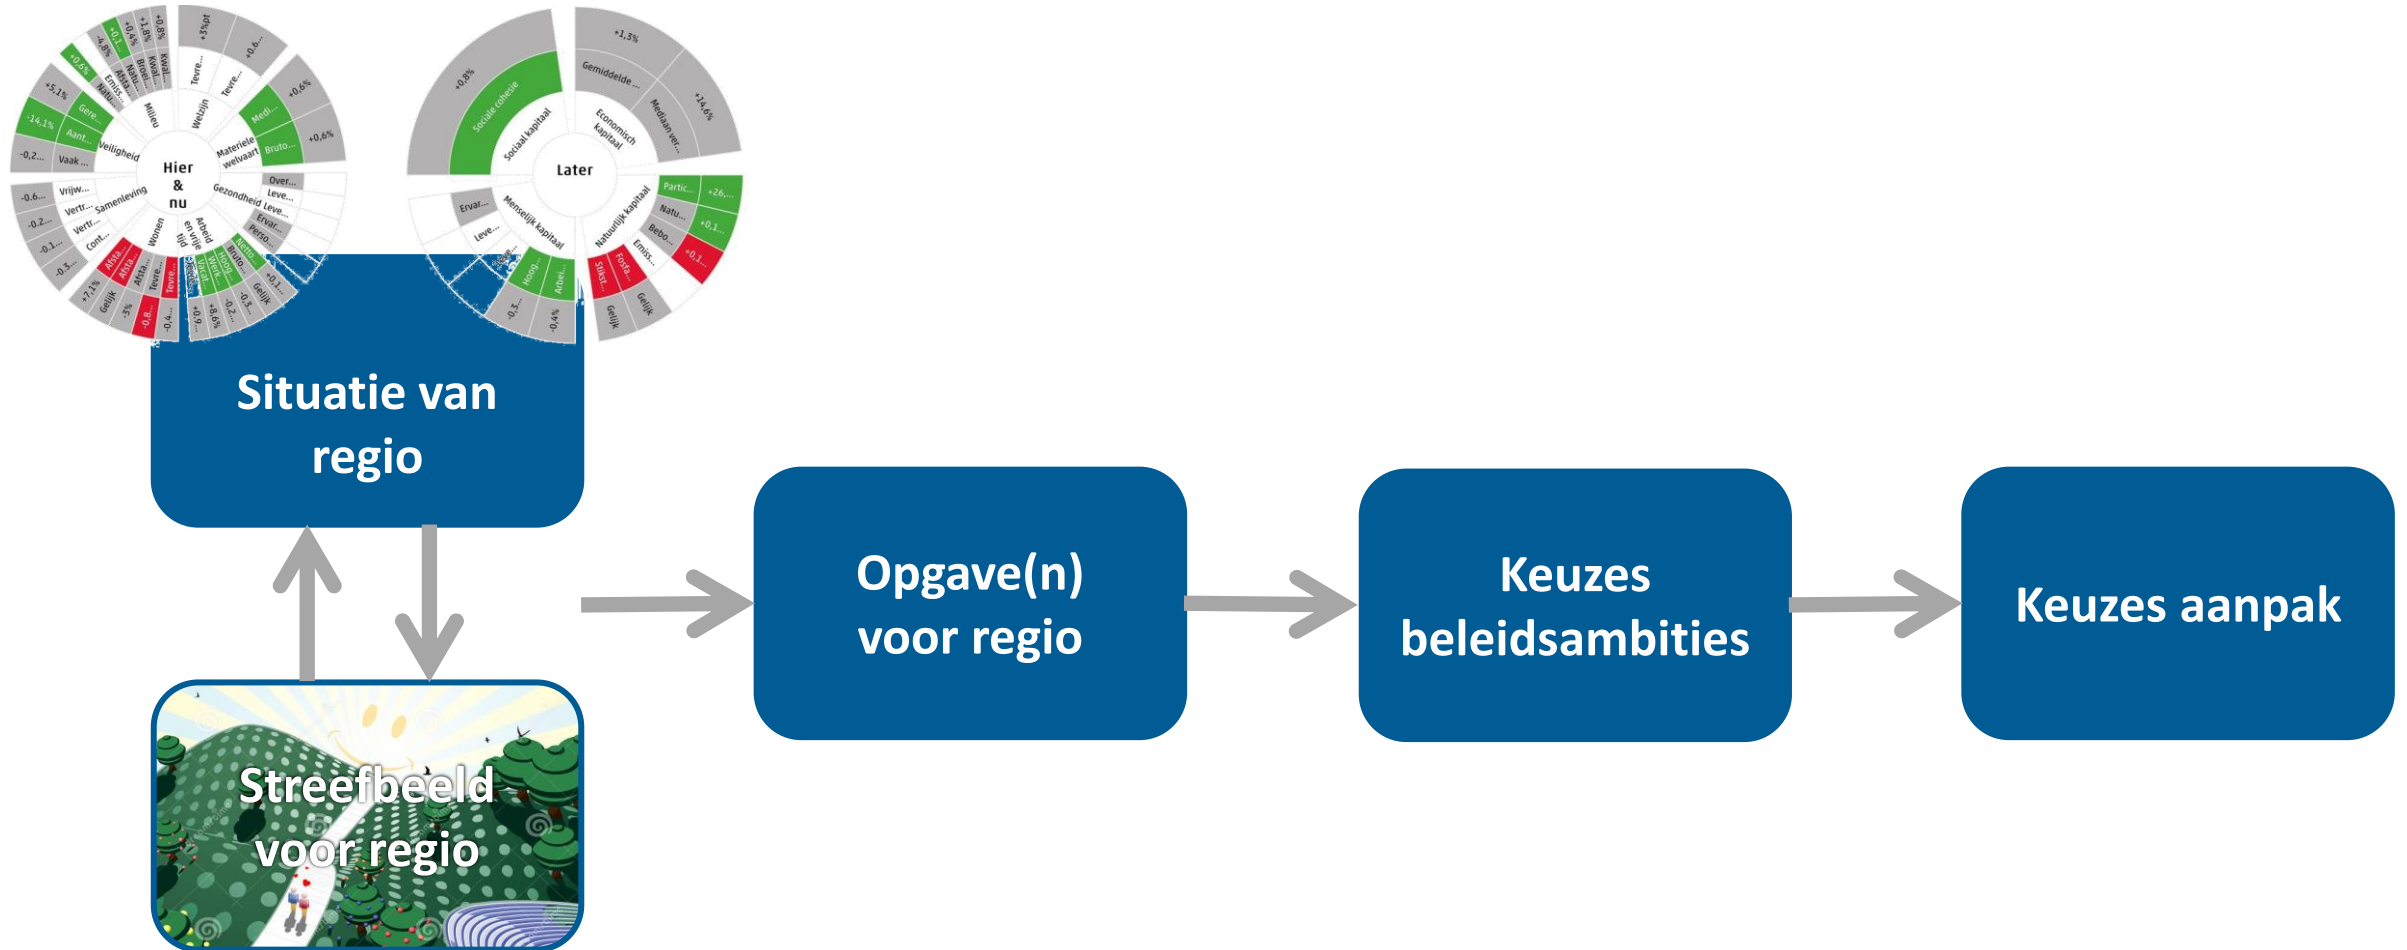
Hier & nu

Milieu
Welzijn
Materiele welvaart
Gezondheid
Arbeid en vrije tijd
Wonen
Samenleving
Veiligheid

Later

Sociaal kapitaal
Sociale cohesie
Economisch kapitaal
Gemiddelde ...
Mediaan ver...
Natuurlijk kapitaal
Menselijk kapitaal

Situatie van regio

Streefbeeld voor regio

Opgave(n) voor regio

Keuzes beleidsambities

Keuzes aanpak